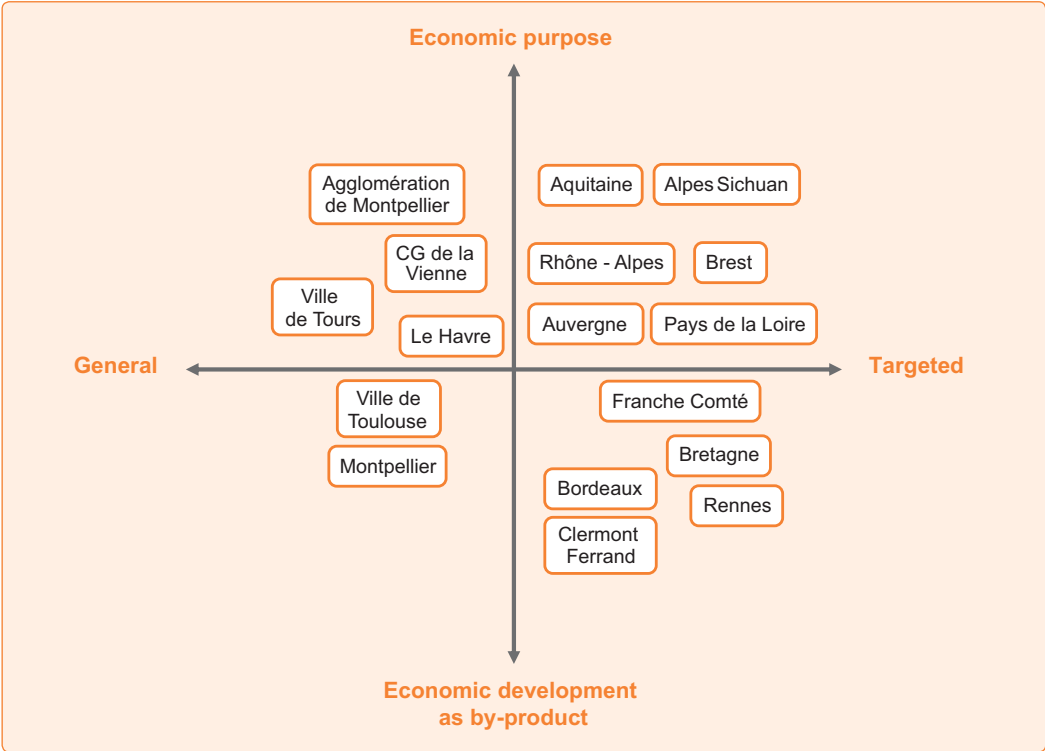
Economic purpose

Agglomération de Montpellier

Aquitaine

Alpes Sichuan

CG de la Vienne

Rhône - Alpes

Brest

Ville de Tours

Le Havre

Auvergne

Pays de la Loire

General

Targeted

Ville de Toulouse

Franche Comté

Montpellier

Bretagne

Bordeaux

Rennes

Clermont Ferrand

Economic development as by-product